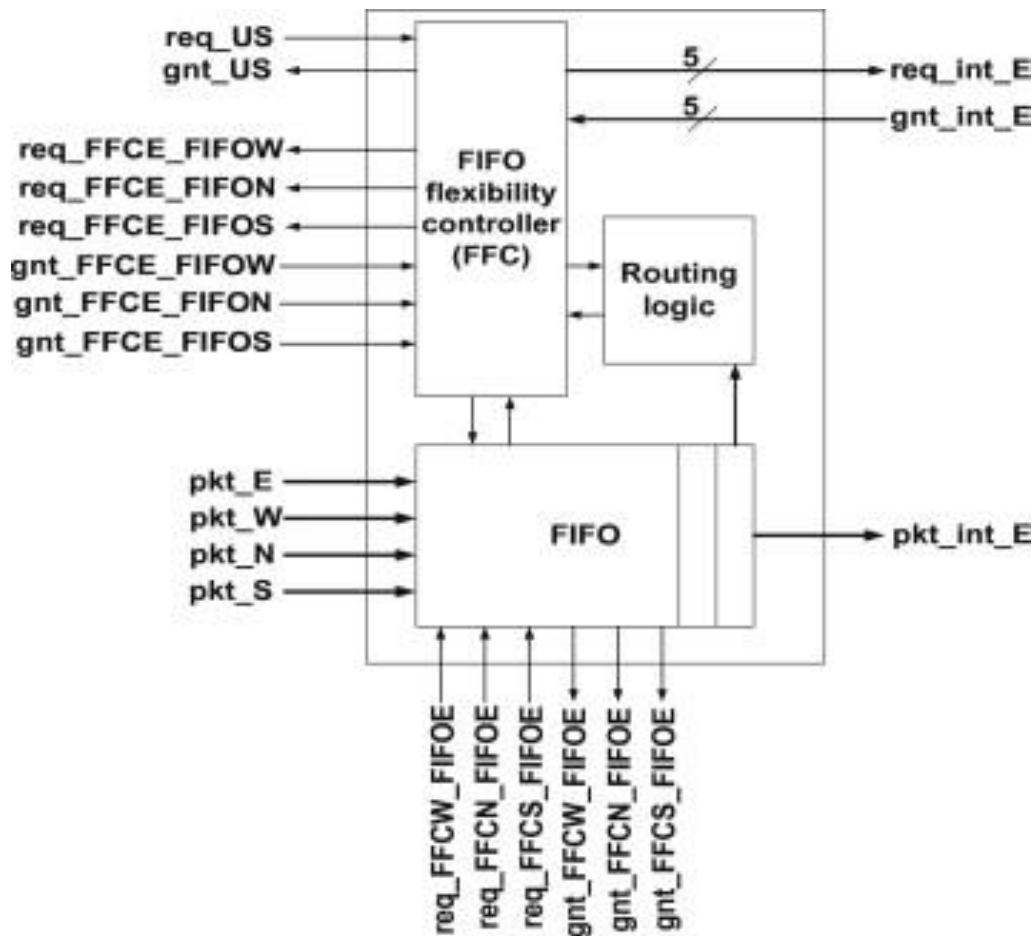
req_US
gnt_US
req_FFCE_FIFOW
req_FFCE_FIFON
req_FFCE_FIFOS
gnt_FFCE_FIFOW
gnt_FFCE_FIFON
gnt_FFCE_FIFOS

FIFO flexibility controller (FFC)

5
req_int_E
5
gnt_int_E

Routing logic

pkt_E
pkt_W
pkt_N
pkt_S

FIFO

pkt_int_E

req_FFCW_FIFOE
req_FFCN_FIFOE
req_FFCS_FIFOE
gnt_FFCW_FIFOE
gnt_FFCN_FIFOE
gnt_FFCS_FIFOE